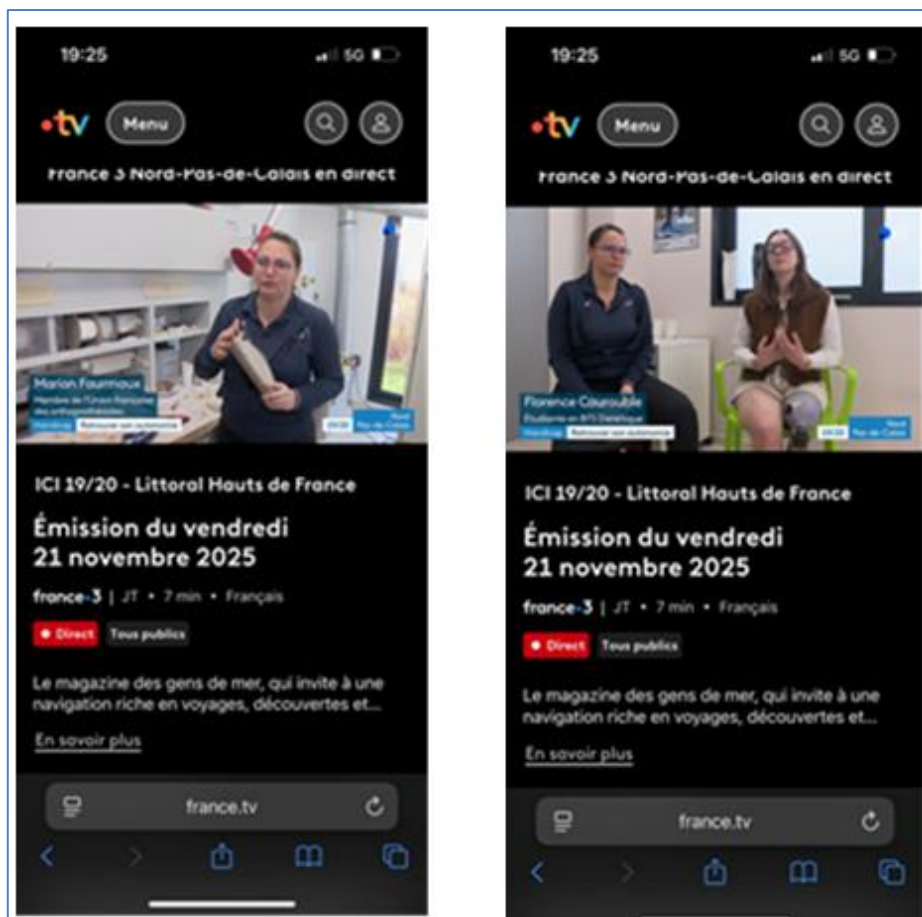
19:25

5G

•tv

Menu

France 3 Nord-Pas-de-Calais en direct

Marion Fourmaux

Membre de l'Union française des orthoprothésistes

Handicap

Retrouver son autonomie

19/20

Nord Pas-de-Calais

ICI 19/20 - Littoral Hauts de France

Émission du vendredi 21 novembre 2025

france-3 | JT • 7 min • Français

• Direct

Tous publics

Le magazine des gens de mer, qui invite à une navigation riche en voyages, découvertes et...

En savoir plus

france.tv

19:25

5G

•tv

Menu

France 3 Nord-Pas-de-Calais en direct

Florence Courouble

Étudiante en BTS Diététique

Handicap

Retrouver son autonomie

19/20

Nord Pas-de-Calais

ICI 19/20 - Littoral Hauts de France

Émission du vendredi 21 novembre 2025

france-3 | JT • 7 min • Français

• Direct

Tous publics

Le magazine des gens de mer, qui invite à une navigation riche en voyages, découvertes et...

En savoir plus

france.tv